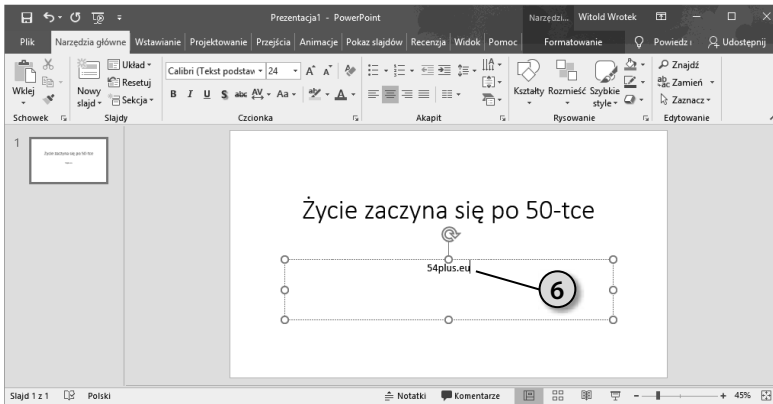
Prezentacja1 - PowerPoint
Narzędzi... Witold Wrotek

Plik | Narzędzia główne | Wstawianie | Projektowanie | Przejścia | Animacje | Pokaz slajdów | Recenzja | Widok | Pomoc | Formatowanie | Powiedz | Udostępnij

Wklej
Nowy slajd
Układ
Resetuj
Sekcja
Calibri (Tekst podstaw
24
B I U S abc AV Aa
Kształty
Rozmieść
Szybkie style
Znajdź
Zamień
Zaznacz
Schowek
Slajdy
Czcionka
Akapit
Rysowanie
Edytowanie

1

Życie zaczyna się po 50-tce

54plus.eu

6

Slajd 1 z 1
Polski
Notatki
Komentarze
45%